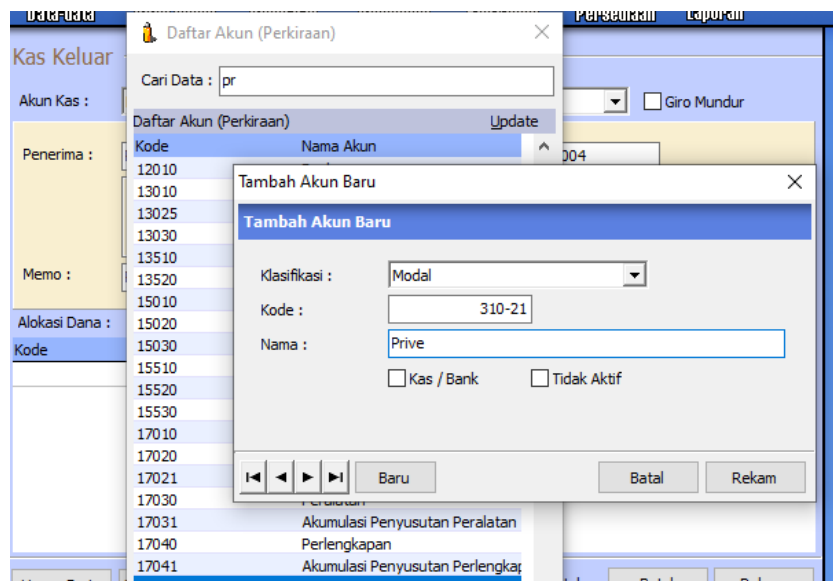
Data-data
Persediaan Laporan
Kas Keluar
Akun Kas :
Giro Mundur
Penerima :
004
Memo :
Alokasi Dana :
Kode

Daftar Akun (Perkiraan)
Cari Data : pr
Daftar Akun (Perkiraan) Update

| Kode | Nama Akun |
|---|---|
| 12010 | |
| 13010 | |
| 13025 | |
| 13030 | |
| 13510 | |
| 13520 | |
| 15010 | |
| 15020 | |
| 15030 | |
| 15510 | |
| 15520 | |
| 15530 | |
| 17010 | |
| 17020 | |
| 17021 | |
| 17030 | Peralatan |
| 17031 | Akumulasi Penyusutan Peralatan |
| 17040 | Perlengkapan |
| 17041 | Akumulasi Penyusutan Perlengkap |

Tambah Akun Baru
Tambah Akun Baru
Klasifikasi : Modal
Kode : 310-21
Nama : Prive
Kas / Bank
Tidak Aktif
Baru
Batal
Rekam